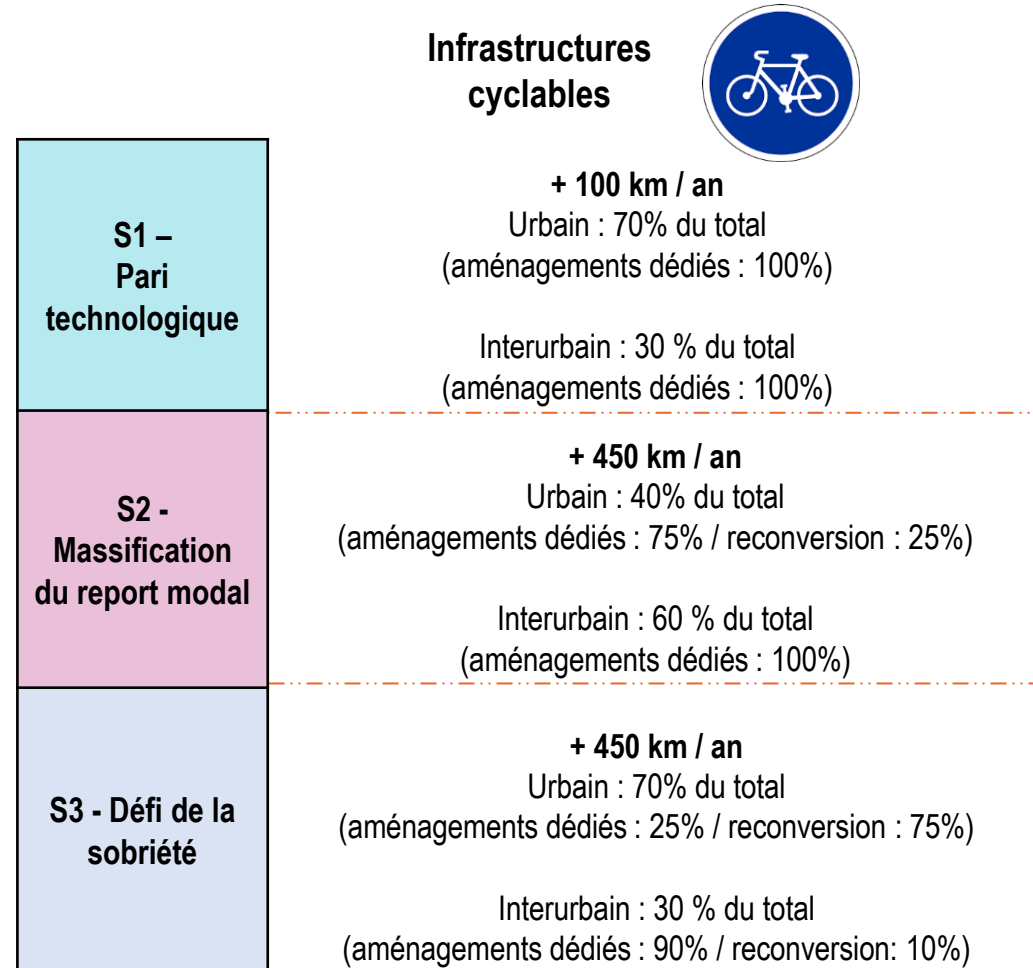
Infrastructures cyclables

S1 – Pari technologique

+ 100 km / an
Urbain : 70% du total
(aménagements dédiés : 100%)

Interurbain : 30 % du total
(aménagements dédiés : 100%)

S2 - Massification du report modal

+ 450 km / an
Urbain : 40% du total
(aménagements dédiés : 75% / reconversion : 25%)

Interurbain : 60 % du total
(aménagements dédiés : 100%)

S3 - Défi de la sobriété

+ 450 km / an
Urbain : 70% du total
(aménagements dédiés : 25% / reconversion : 75%)

Interurbain : 30 % du total
(aménagements dédiés : 90% / reconversion: 10%)